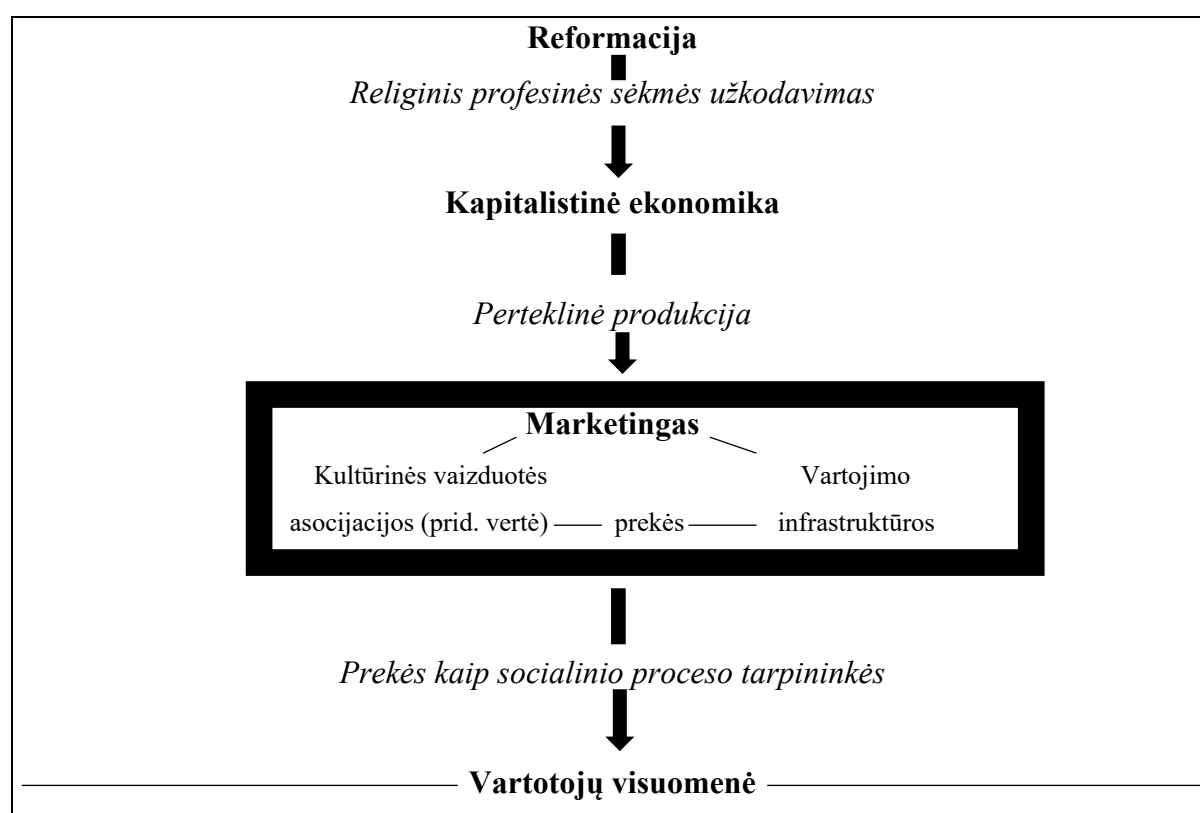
Reformacija

Religinis profesinės sėkmės užkodavimas

Kapitalistinė ekonomika

Perteklinė produkcija

Marketingas

Kultūrinės vaizduotės

Vartojimo

asocijacijos (prid. vertė) — prekės — infrastruktūros

Prekės kaip socialinio proceso tarpininkės

Vartotojų visuomenė